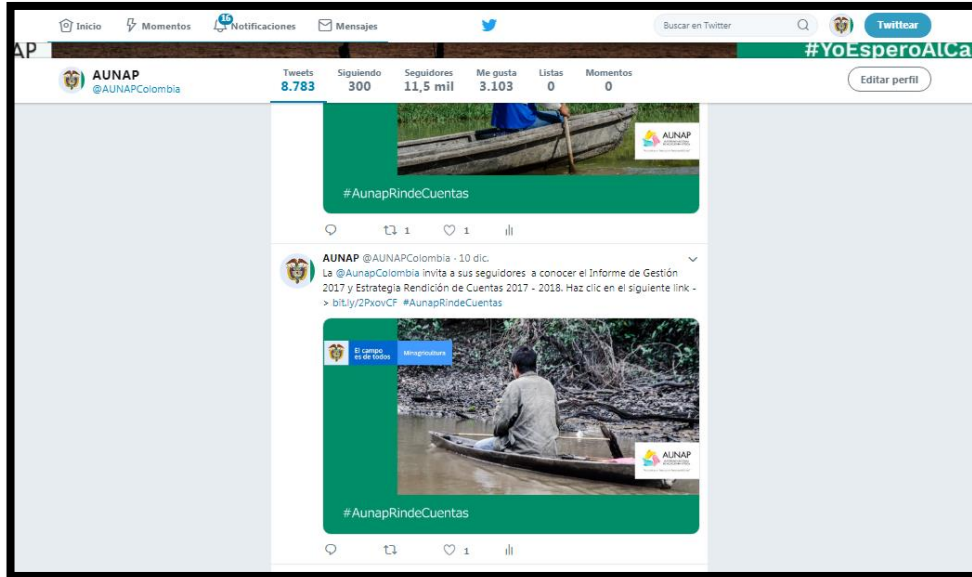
Inicio Momentos 16 Notificaciones Mensajes Buscar en Twitter Twittear

AP #YoEsperoAlCa

AUNAP
@AUNAPColombia

Tweets 8.783 Siguiendo 300 Seguidores 11,5 mil Me gusta 3.103 Listas 0 Momentos 0

Editar perfil

AUNAP

#AunapRindeCuentas

1 1

AUNAP @AUNAPColombia · 10 dic.
La @AunapColombia invita a sus seguidores a conocer el Informe de Gestión 2017 y Estrategia Rendición de Cuentas 2017 - 2018. Haz clic en el siguiente link -> bit.ly/2PxovCF #AunapRindeCuentas

El campo es de todos Minagricultura

AUNAP

#AunapRindeCuentas

1